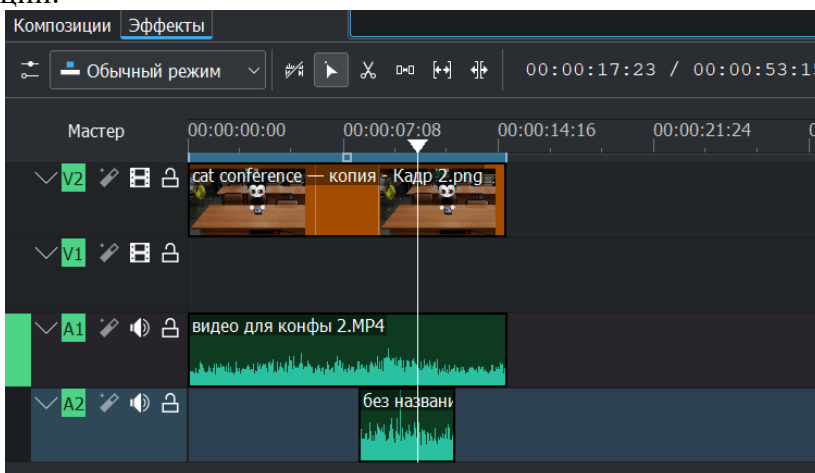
Композиции Эффекты

Обычный режим

00:00:17:23 / 00:00:53:1

Мастер 00:00:00:00 00:00:07:08 00:00:14:16 00:00:21:24

V2 cat conference — копия - Кадр 2.png

V1

A1 видео для конфы 2.MP4

A2 без названи